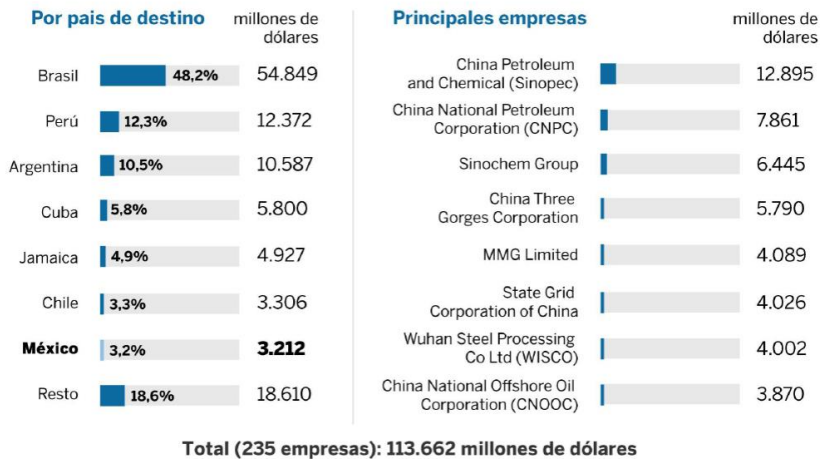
Por pais de destino

millones de dólares

| | | |
|---|---|---|
| Brasil | 48,2% | 54.849 |
| Perú | 12,3% | 12.372 |
| Argentina | 10,5% | 10.587 |
| Cuba | 5,8% | 5.800 |
| Jamaica | 4,9% | 4.927 |
| Chile | 3,3% | 3.306 |
| **México** | 3,2% | **3.212** |
| Resto | 18,6% | 18.610 |

Principales empresas

millones de dólares

| | |
|---|---|
| China Petroleum and Chemical (Sinopec) | 12.895 |
| China National Petroleum Corporation (CNPC) | 7.861 |
| Sinochem Group | 6.445 |
| China Three Gorges Corporation | 5.790 |
| MMG Limited | 4.089 |
| State Grid Corporation of China | 4.026 |
| Wuhan Steel Processing Co Ltd (WISCO) | 4.002 |
| China National Offshore Oil Corporation (CNOOC) | 3.870 |

Total (235 empresas): 113.662 millones de dólares